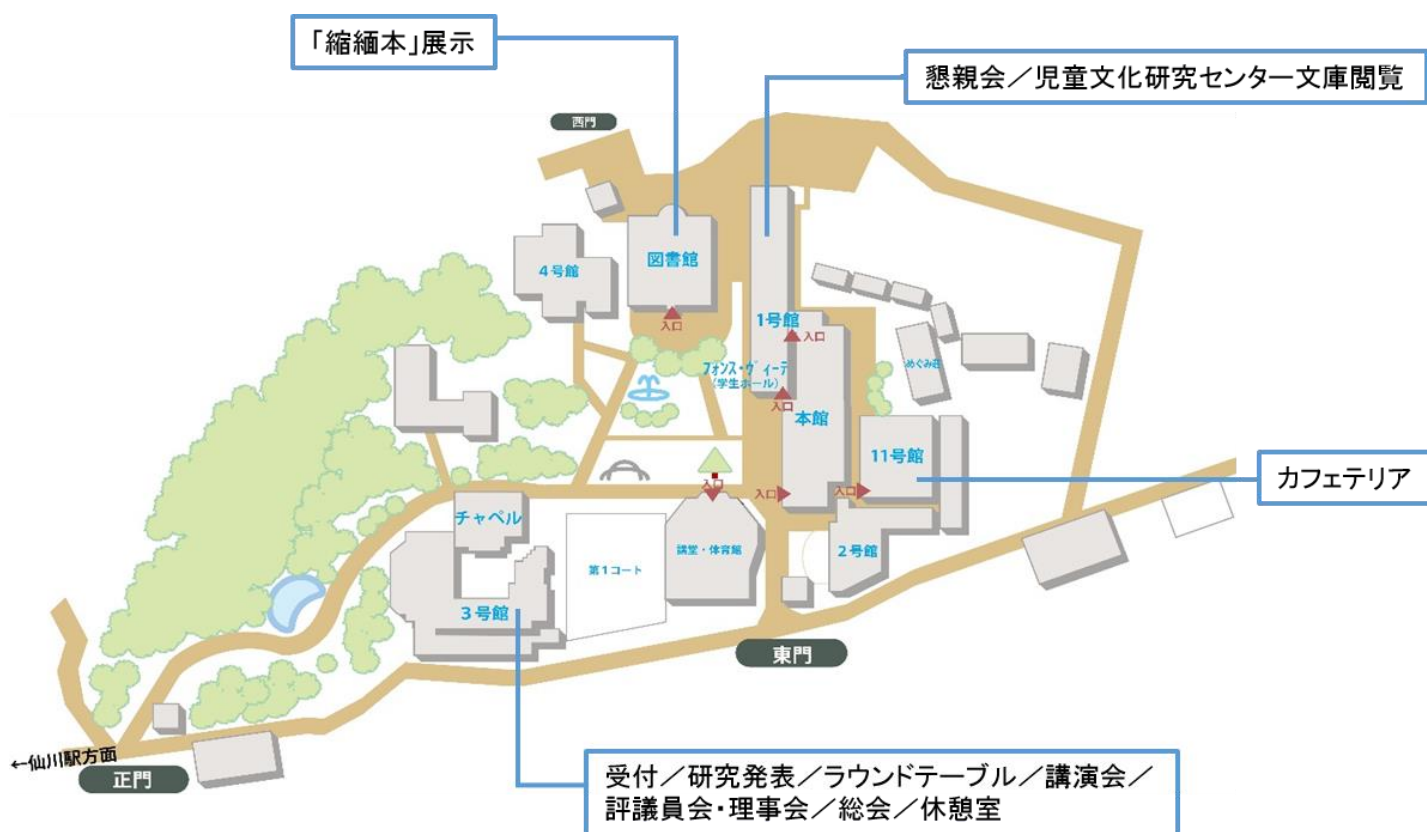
「縮緬本」展示

懇親会／児童文化研究センター文庫閲覧

西門

図書館

4号館

入口

1号館

入口

フォンス・ヴィーテ
(学生ホール)

入口

めぐみ寮

本館

11号館

カフェテリア

入口

入口

入口

チャペル

講堂・体育館

第1コート

2号館

3号館

東門

←仙川駅方面

正門

受付／研究発表／ラウンドテーブル／講演会／評議員会・理事会／総会／休憩室